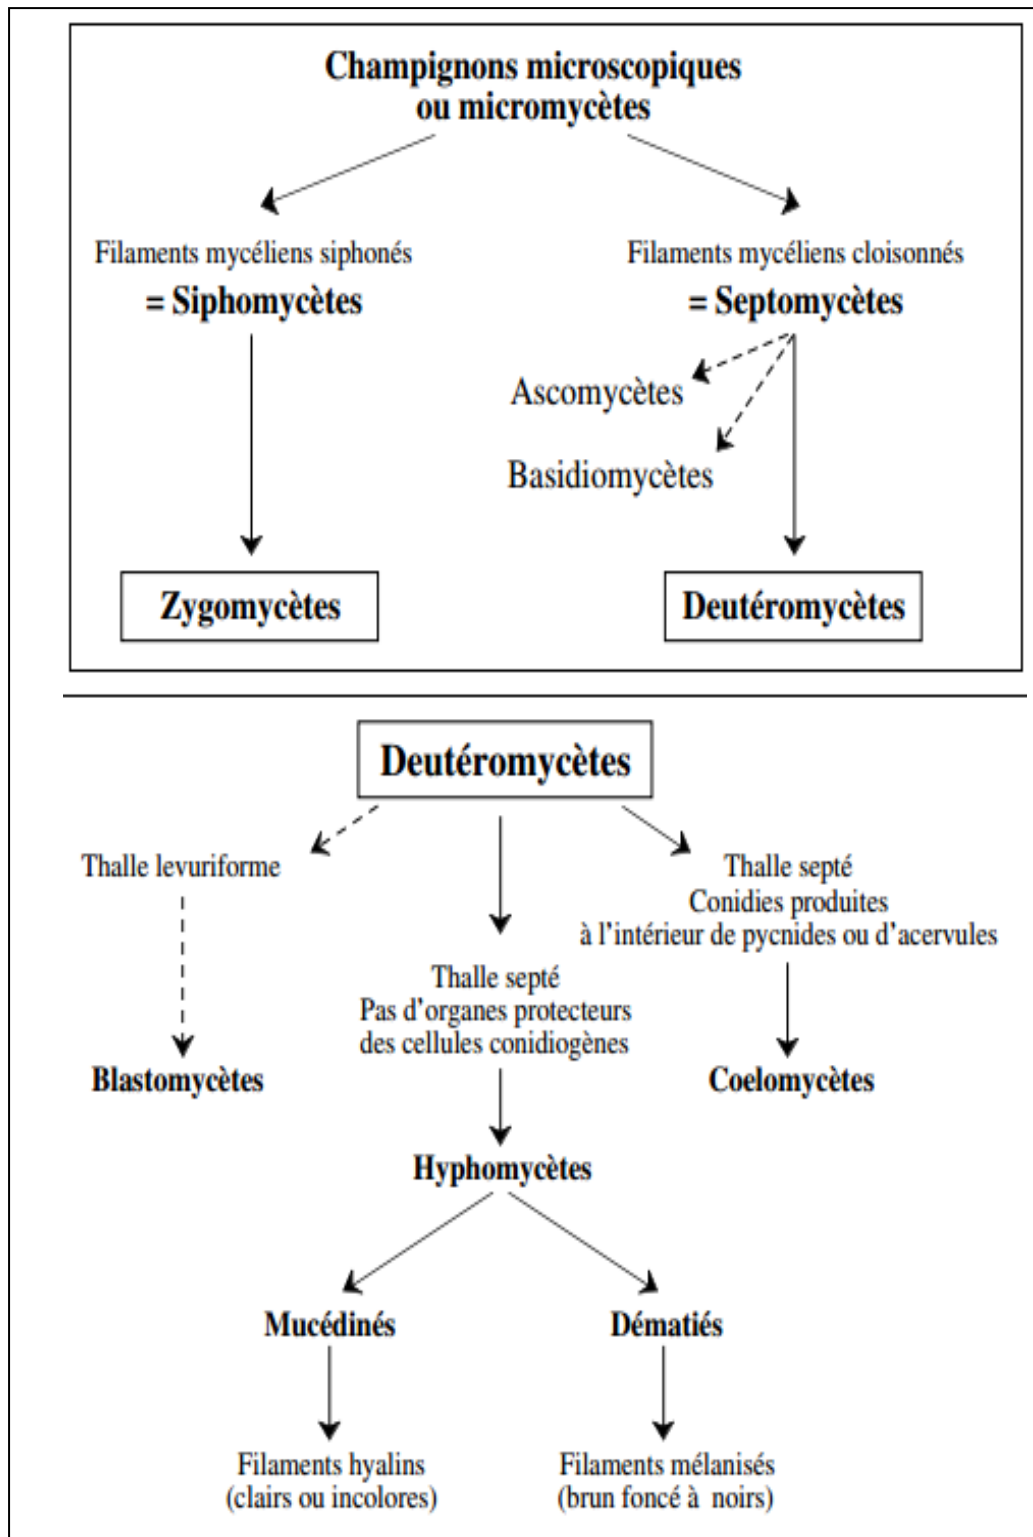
Champignons microscopiques
ou micromycètes

Filaments mycéliens siphonés
= Siphomycètes

Filaments mycéliens cloisonnés
= Septomycètes

Ascomycètes

Basidiomycètes

Zygomycètes

Deutéromycètes

Deutéromycètes

Thalle levuriforme

Thalle septé
Conidies produites
à l'intérieur de pycnides ou d'acervules

Thalle septé
Pas d'organes protecteurs
des cellules conidiogènes

Blastomycètes

Coelomycètes

Hyphomycètes

Mucédinés

Dématiés

Filaments hyalins
(clairs ou incolores)

Filaments mélanisés
(brun foncé à noirs)